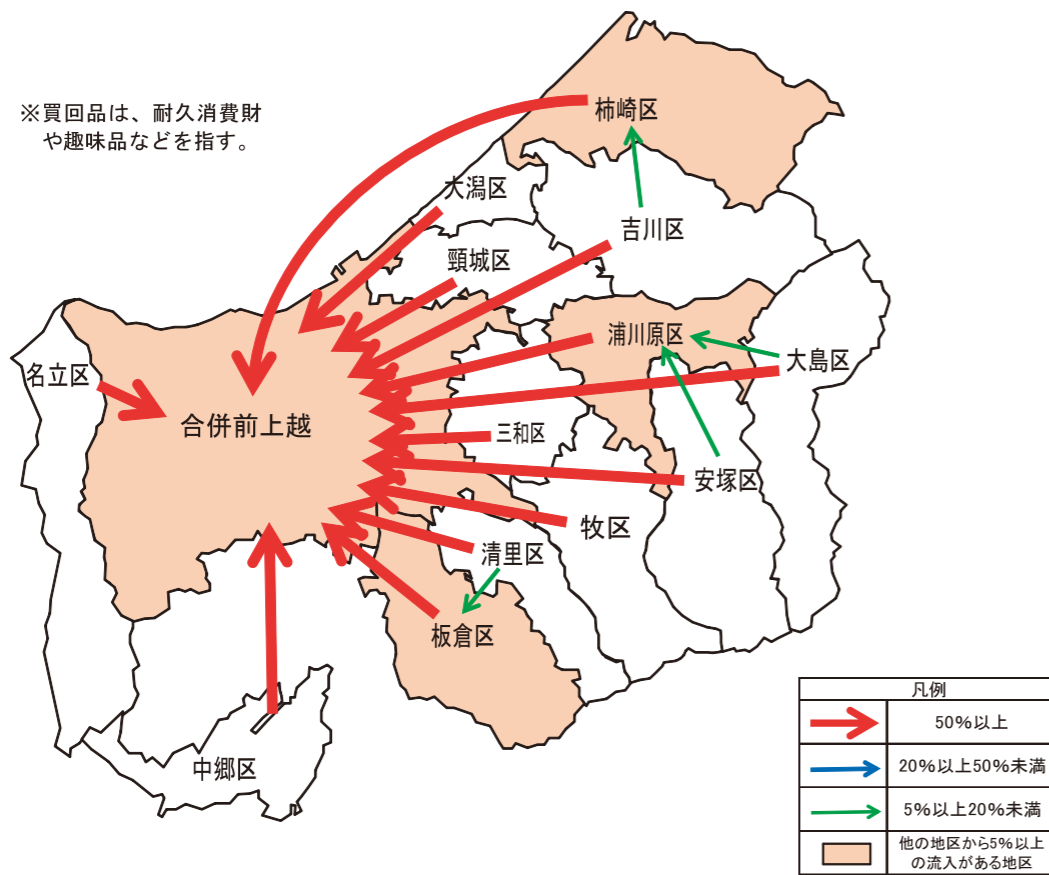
※買回品は、耐久消費財や趣味品などを指す。

柿崎区
大潟区
吉川区
頸城区
浦川原区
大島区
名立区
合併前上越
三和区
安塚区
牧区
清里区
板倉区
中郷区

| 凡例 | |
|---|---|
| | 50%以上 |
| | 20%以上50%未満 |
| | 5%以上20%未満 |
| | 他の地区から5%以上の流入がある地区 |